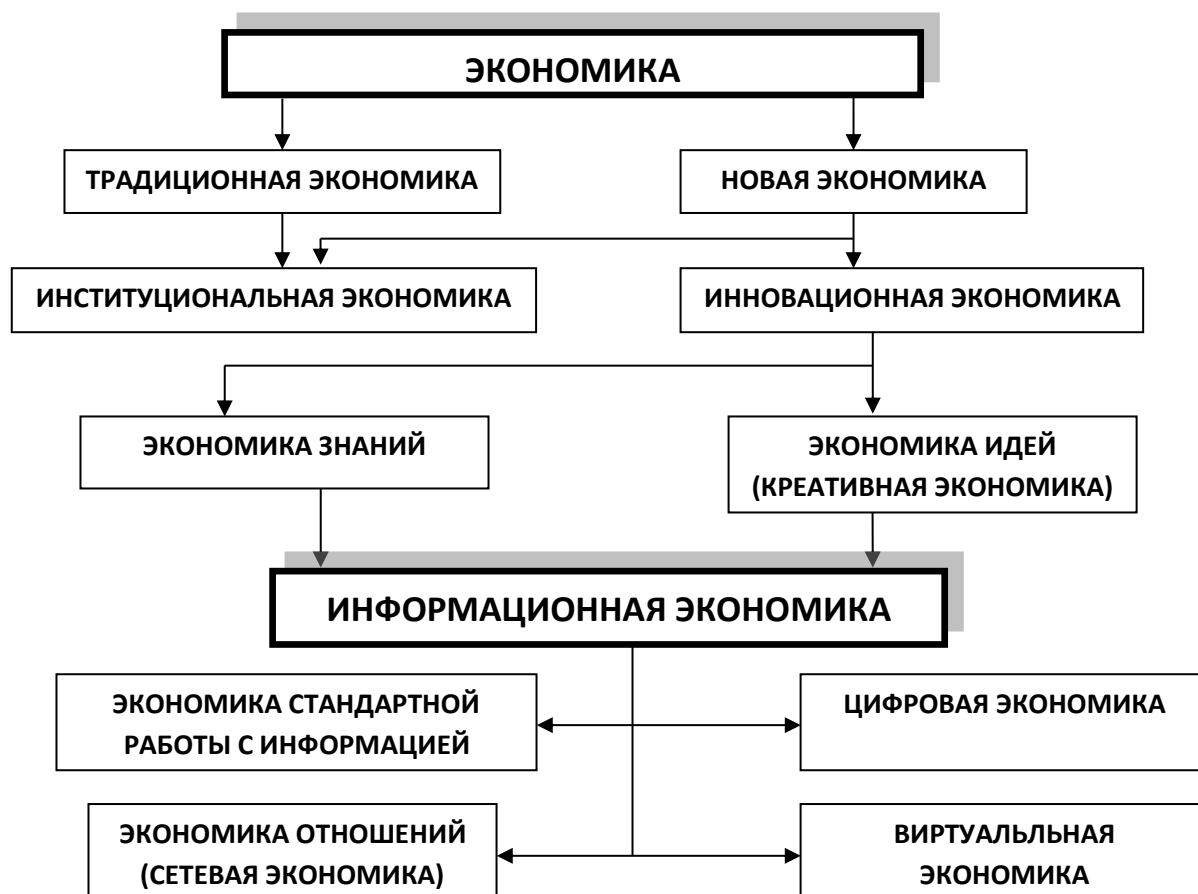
ЭКОНОМИКА

ТРАДИЦИОННАЯ ЭКОНОМИКА

НОВАЯ ЭКОНОМИКА

ИНСТИТУЦИОНАЛЬНАЯ ЭКОНОМИКА

ИННОВАЦИОННАЯ ЭКОНОМИКА

ЭКОНОМИКА ЗНАНИЙ

ЭКОНОМИКА ИДЕЙ (КРЕАТИВНАЯ ЭКОНОМИКА)

ИНФОРМАЦИОННАЯ ЭКОНОМИКА

ЭКОНОМИКА СТАНДАРТНОЙ РАБОТЫ С ИНФОРМАЦИЕЙ

ЦИФРОВАЯ ЭКОНОМИКА

ЭКОНОМИКА ОТНОШЕНИЙ (СЕТЕВАЯ ЭКОНОМИКА)

ВИРТУАЛЬЛЬНАЯ ЭКОНОМИКА